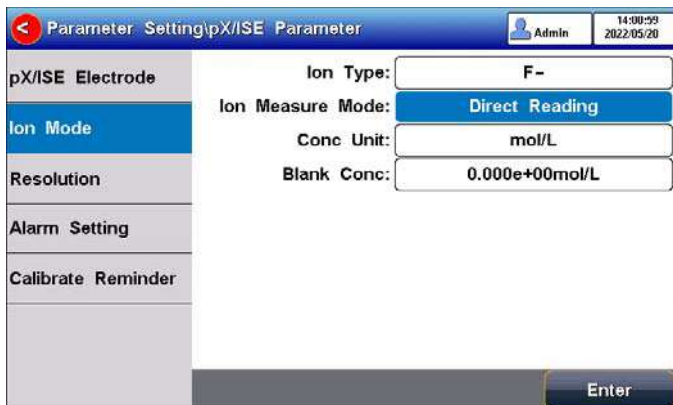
Parameter Setting\pX/ISE Parameter

Admin

14:00:59
2022/05/20

pX/ISE Electrode

Ion Mode

Resolution

Alarm Setting

Calibrate Reminder

Ion Type: F-

Ion Measure Mode: Direct Reading

Conc Unit: mol/L

Blank Conc: 0.000e+00mol/L

Enter